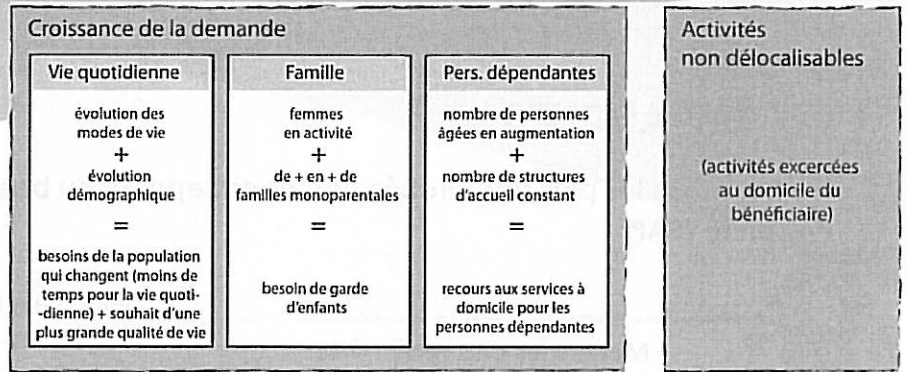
Croissance de la demande

Vie quotidienne

évolution des modes de vie
+
évolution démographique
=
besoins de la population qui changent (moins de temps pour la vie quotidienne) + souhait d'une plus grande qualité de vie

Famille

femmes en activité
+
de + en + de familles monoparentales
=
besoin de garde d'enfants

Pers. dépendantes

nombre de personnes âgées en augmentation
+
nombre de structures d'accueil constant
=
recours aux services à domicile pour les personnes dépendantes

Activités non délocalisables

(activités excercées au domicile du bénéficiaire)